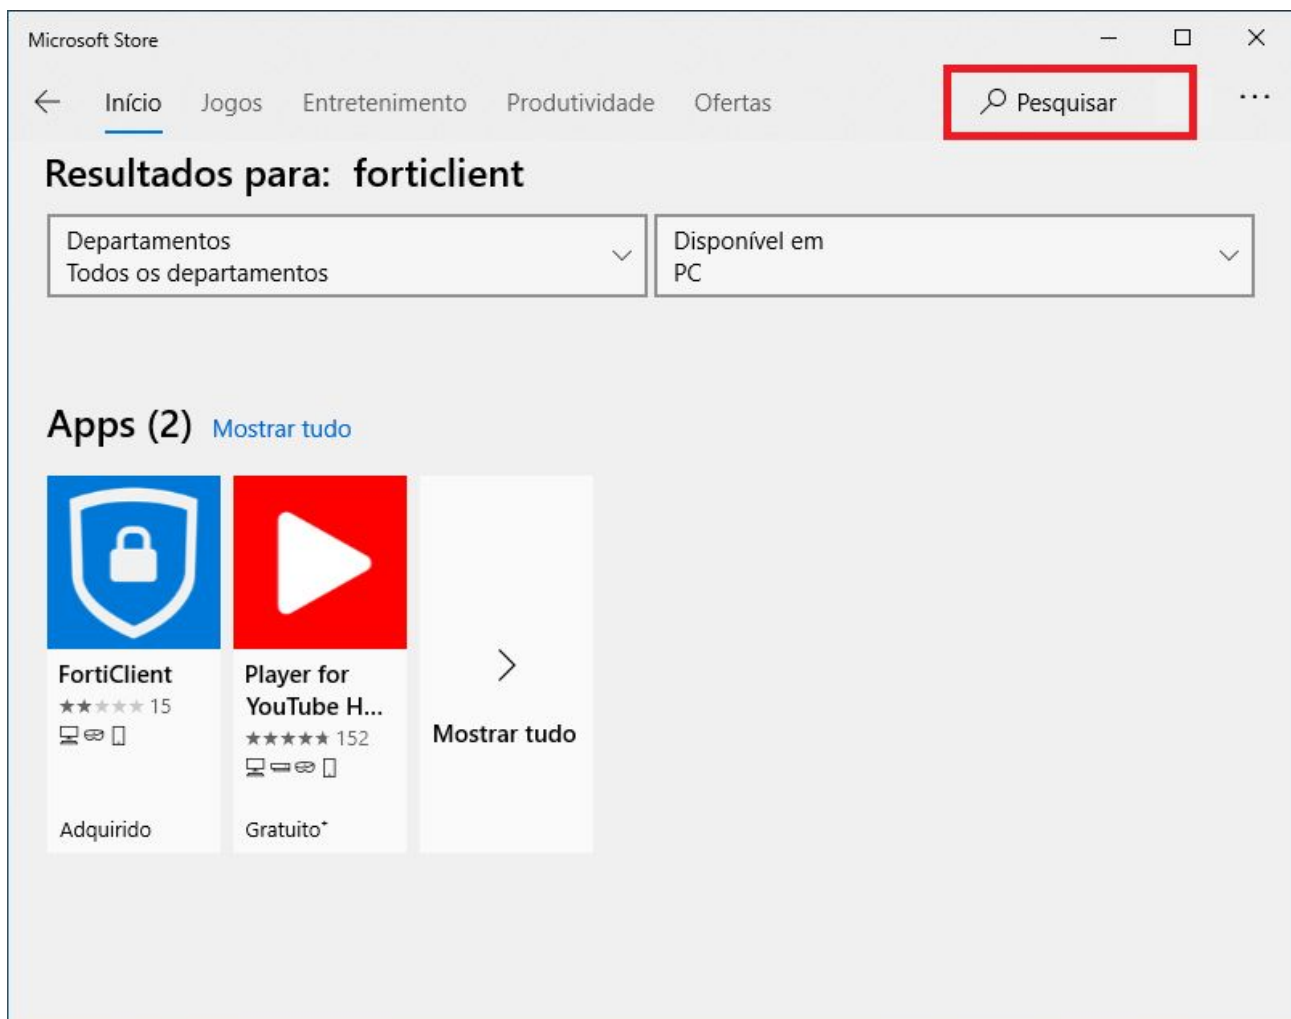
Microsoft Store

Início Jogos Entretenimento Produtividade Ofertas

Pesquisar

...

Resultados para: forticlient

Departamentos
Todos os departamentos

Disponível em
PC

Apps (2) Mostrar tudo

FortiClient
★★★★★ 15

Adquirido

Player for YouTube H...
★★★★★ 152

Gratuito*

Mostrar tudo